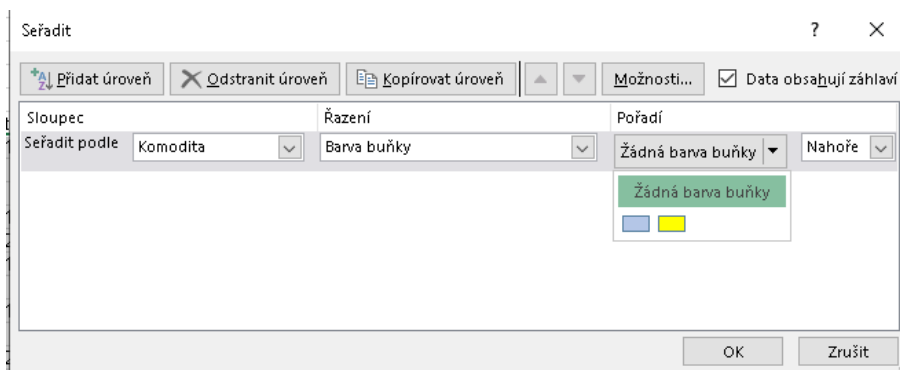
Seřadit

?

Přidat úroveň

Odstranit úroveň

Kopírovat úroveň

Možnosti...

Data obsahují záhlaví

| Sloupec | | Řazení | Pořadí | |
|---|---|---|---|---|
| Seřadit podle | Komodita | Barva buňky | Žádná barva buňky | Nahoře |

Žádná barva buňky

OK

Zrušit